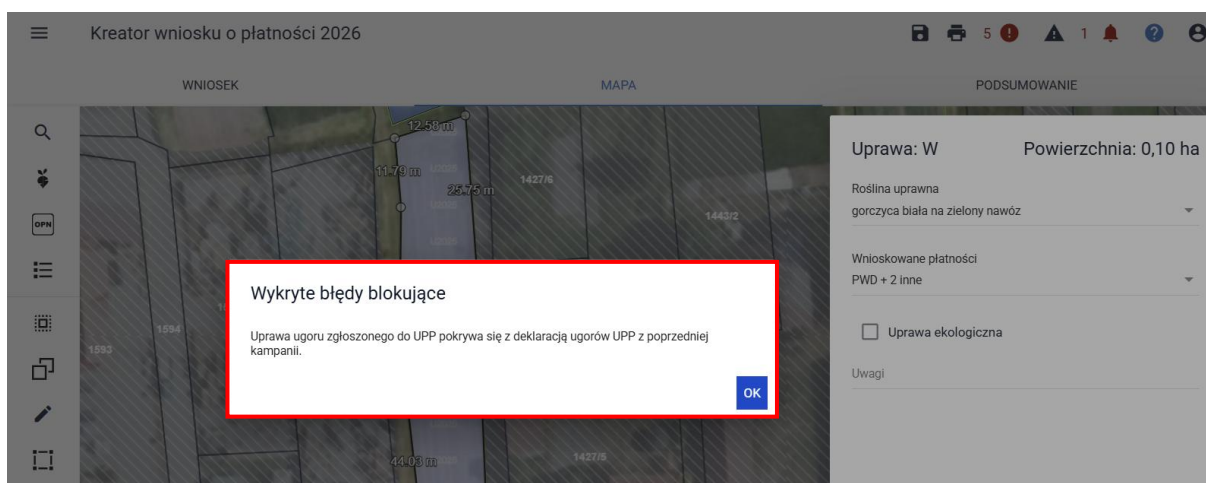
Kreator wniosku o płatności 2026

5 1

WNIOSEK MAPA PODSUMOWANIE

OPN

12.58 m

11.79 m

25.75 m

1427/6

1443/2

1594

1593

44.03 m

1427/5

Uprawa: W Powierzchnia: 0,10 ha

Roślina uprawna
gorczyca biała na zielony nawóz

Wnioskowane płatności
PWD + 2 inne

Uprawa ekologiczna

Uwagi

Wykryte błędy blokujące

Uprawa ugoru zgłoszonego do UPP pokrywa się z deklaracją ugorów UPP z poprzedniej kampanii.

OK